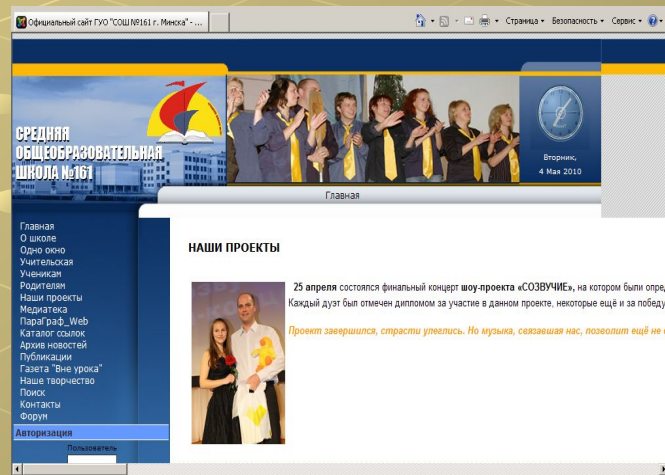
Официальный сайт ГУО "СОШ №161 г. Минска" - ...

Страница ▾ Безопасность ▾ Сервис ▾

СРЕДНЯЯ ОБЩЕОБРАЗОВАТЕЛЬНАЯ ШКОЛА №161

Вторник, 4 Мая 2010

Главная

Главная
О школе
Одно окно
Учительская
Ученикам
Родителям
Наши проекты
Медиатека
ПараГраф_Web
Каталог ссылок
Архив новостей
Публикации
Газета "Вне урока"
Наше творчество
Поиск
Контакты
Форум

Авторизация

Пользователь

НАШИ ПРОЕКТЫ

**25 апреля** состоялся финальный концерт **шоу-проекта «СОЗВУЧИЕ»**, на котором были опред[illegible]

Каждый дуэт был отмечен дипломом за участие в данном проекте, некоторые ещё и за победу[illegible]

Проект завершился, страсти улеглись. Но музыка, связавшая нас, позволит ещё не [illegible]